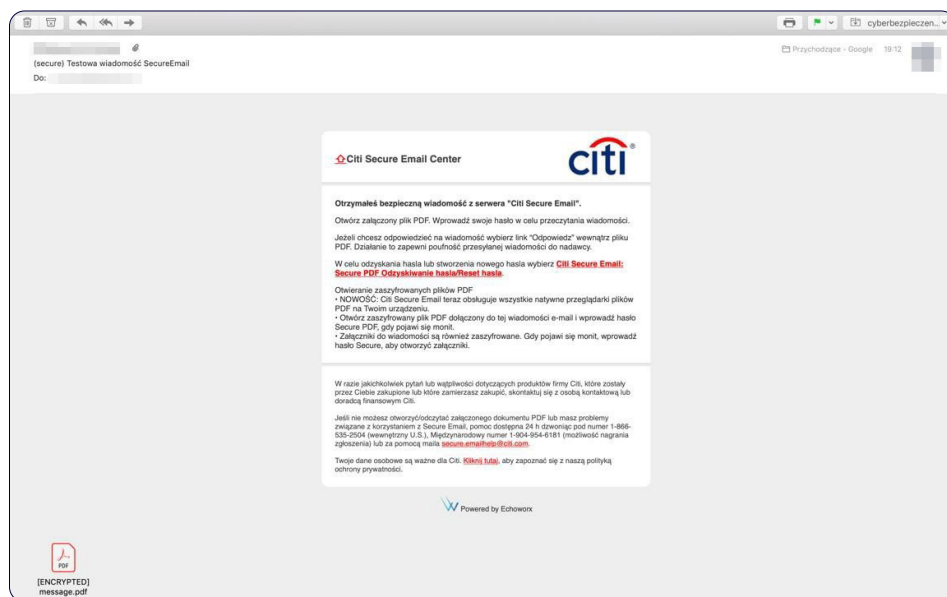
cyberbezpieczen...

(secure) Testowa wiadomość SecureEmail
Do:

Przychodzące - Google 19:12

Citi Secure Email Center

citi

Otrzymałeś bezpieczną wiadomość z serwera "Citi Secure Email".

Otwórz załączony plik PDF. Wprowadź swoje hasło w celu przeczytania wiadomości.

Jeżeli chcesz odpowiedzieć na wiadomość wybierz link "Odpowiedz" wewnątrz pliku PDF. Działanie to zapewni poufność przesyłanej wiadomości do nadawcy.

W celu odzyskania hasła lub stworzenia nowego hasła wybierz Citi Secure Email: Secure PDF Odzyskiwanie hasła/Reset hasła.

Otwieranie zaszyfrowanych plików PDF
• NOWOŚĆ: Citi Secure Email teraz obsługuje wszystkie natywne przeglądarki plików PDF na Twoim urządzeniu.
• Otwórz zaszyfrowany plik PDF dołączony do tej wiadomości e-mail i wprowadź hasło Secure PDF, gdy pojawi się monit.
• Załączniki do wiadomości są również zaszyfrowane. Gdy pojawi się monit, wprowadź hasło Secure, aby otworzyć załączniki.

W razie jakichkolwiek pytań lub wątpliwości dotyczących produktów firmy Citi, które zostały przez Ciebie zakupione lub które zamierzasz zakupić, skontaktuj się z osobą kontaktową lub doradcą finansowym Citi.

Jeśli nie możesz otworzyć/odczytać załączonego dokumentu PDF lub masz problemy związane z korzystaniem z Secure Email, pomoc dostępna 24 h dzwoniąc pod numer 1-866-535-2504 (wewnętrzny U.S.), Międzynarodowy numer 1-904-954-6181 (możliwość nagrania zgłoszenia) lub za pomocą maila secure.emailhelp@citi.com.

Twoje dane osobowe są ważne dla Citi. Kliknij tutaj, aby zapoznać się z naszą polityką ochrony prywatności.

Powered by Echoworx

PDF
[ENCRYPTED]
message.pdf